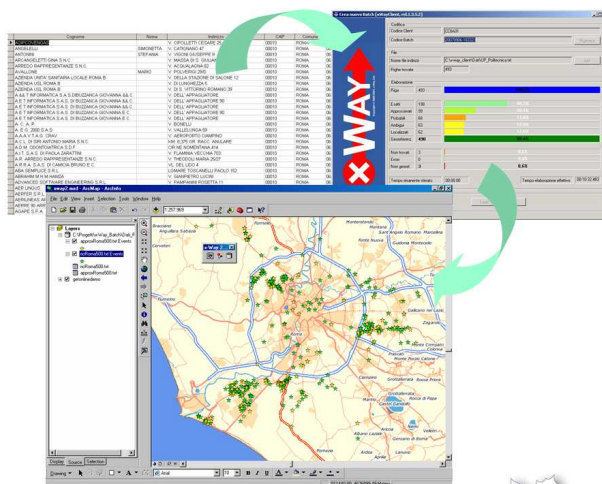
| Cognome | Nome | Indirizzo | CAP | Comune |
|---|---|---|---|---|
| ANGIOLETTI |  | V. OPPULENTI CESARE 26 | 00010 | ROMA |
| ANGELELLI | SIMONETTA | V. CATANIANO 47 | 00013 | ROMA |
| ANTONINI | STEFANIA | V. VIGGNI GIUSEPPE 8 | 00013 | ROMA |
| ARCANGELETTI GINA S.N.C. |  | V. MASSA DI S. GIULIANO | 00010 | ROMA |
| ARREDO RAFFRESENTANZE S.N.C. |  | V. ACQUALAGNA 62 | 00010 | ROMA |
| AVALLONE | MARIO | V. POLVERIGI 29/D | 00010 | ROMA |
| AZIENDA OSP. SANITARIA LOCALE ROMA B |  | V. DELLA STAZIONE DI SALONE 12 | 00010 | ROMA |
| AZIENDA USL ROMA B |  | V. DI LUNGHEZZA 6 | 00010 | ROMA |
| AZIENDA USL ROMA B |  | V. DI S. VITTORINO ROMANO 39 | 00010 | ROMA |
| A.& T INFORMATICA S.A.S. DI BIZZARRA GIOVANNA & C. |  | V. DELL' APPAGLIATORE | 00010 | ROMA |
| A.& T INFORMATICA S.A.S. DI BUZZANCA GIOVANNA & C. |  | V. DELL' APPAGLIATORE 90 | 00010 | ROMA |
| A.& T INFORMATICA S.A.S. DI BUZZANCA GIOVANNA & C. |  | V. DELL' APPAGLIATORE 90 | 00010 | ROMA |
| A.& T INFORMATICA S.A.S. DI BUZZANCA GIOVANNA & C. |  | V. DELL' APPAGLIATORE | 00010 | ROMA |
| A. C. A. R. |  | V. BONELLI | 00010 | ROMA |
| A. E. G. 2000 S.A.S. |  | V. VALLELUNGA 69 | 00010 | ROMA |
| A.A.A.V.T.A.G. CRAV |  | V. AEROPORTO CIAMPINO | 00010 | ROMA |
| A.C.L. DI SIRI ANTONIO MARIA S.N.C. |  | KM. 6,370 OR. RACC. ANULARE | 00010 | ROMA |
| A.D.M. IDONTOIATRICA S.D.F. |  | CIR.NE NOMENTANA 416 | 00010 | ROMA |
| A.I.T. S.A.S. DI PAOLA ZARATTINI |  | V. FLAMINIA VECCHIA 703 | 00010 | ROMA |
| A.R. ARREDO RAPPRESENTANZE S.N.C. |  | V. THEODOLI MARIA 25/27 | 00010 | ROMA |
| A.R.R.A. S.A.S. DI CIANCIA BRUNO E C. |  | VIL. DEL LIDO 4 | 00010 | ROMA |
| ABA SEMPLICE S.R.L. |  | LGMARE TOSCANELLI PAOLO 152 | 00010 | ROMA |
| ABBARBEN M.M.ARADA |  | V. GIAMPIETRO LUCINI | 00010 | ROMA |
| ADVANCED SOFTWARE ENGINEERING S.R.L. |  | V. PAMPANINI ROSETTA 11 | 00010 | ROMA |

Crea nuovo batch (xWayClient, vel.1.5.5.2)

Codice
Codice Client CCBA01
Codice Batch
File
Nome file tracciato C:\xway_client\CartaX_Polliverse.txt
Righe tracciato 450
Elaborazione
Righe 450
Esatti 190
Approssimati 58
Probabili 66
Ambigui 63
Localizzati 62
Georeferenziati 439
Non trovati 5
Errori
Non geocod. 0
Tempo rimanente stimato 00:00:00
Tempo elaborazione effettivo 00:10:22.460

xWAY

way2.mxd - ArcMap - ArcInfo
File Edit View Insert Selection Tools Window Help
1:257.969
Layers
C:\ProgettiXWay_Batch\Dati_Finali
appossRoma000.txt Events
recRoma000.txt Events
recRoma000.txt
appossRoma000.txt
genonlinedemo
xWay 2
Display Source Selection
Drawing
Arial 10 B I U